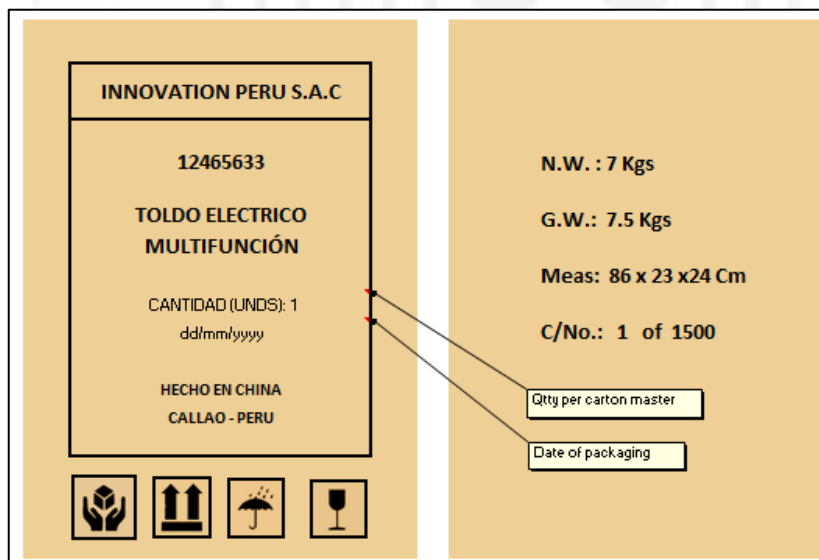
INNOVATION PERU S.A.C

12465633

TOLDO ELECTRICO MULTIFUNCIÓN

CANTIDAD (UNDS): 1
dd/mm/yyyy

HECHO EN CHINA
CALLAO - PERU

N.W. : 7 Kgs

G.W.: 7.5 Kgs

Meas: 86 x 23 x24 Cm

C/No.: 1 of 1500

Qtty per carton master

Date of packaging